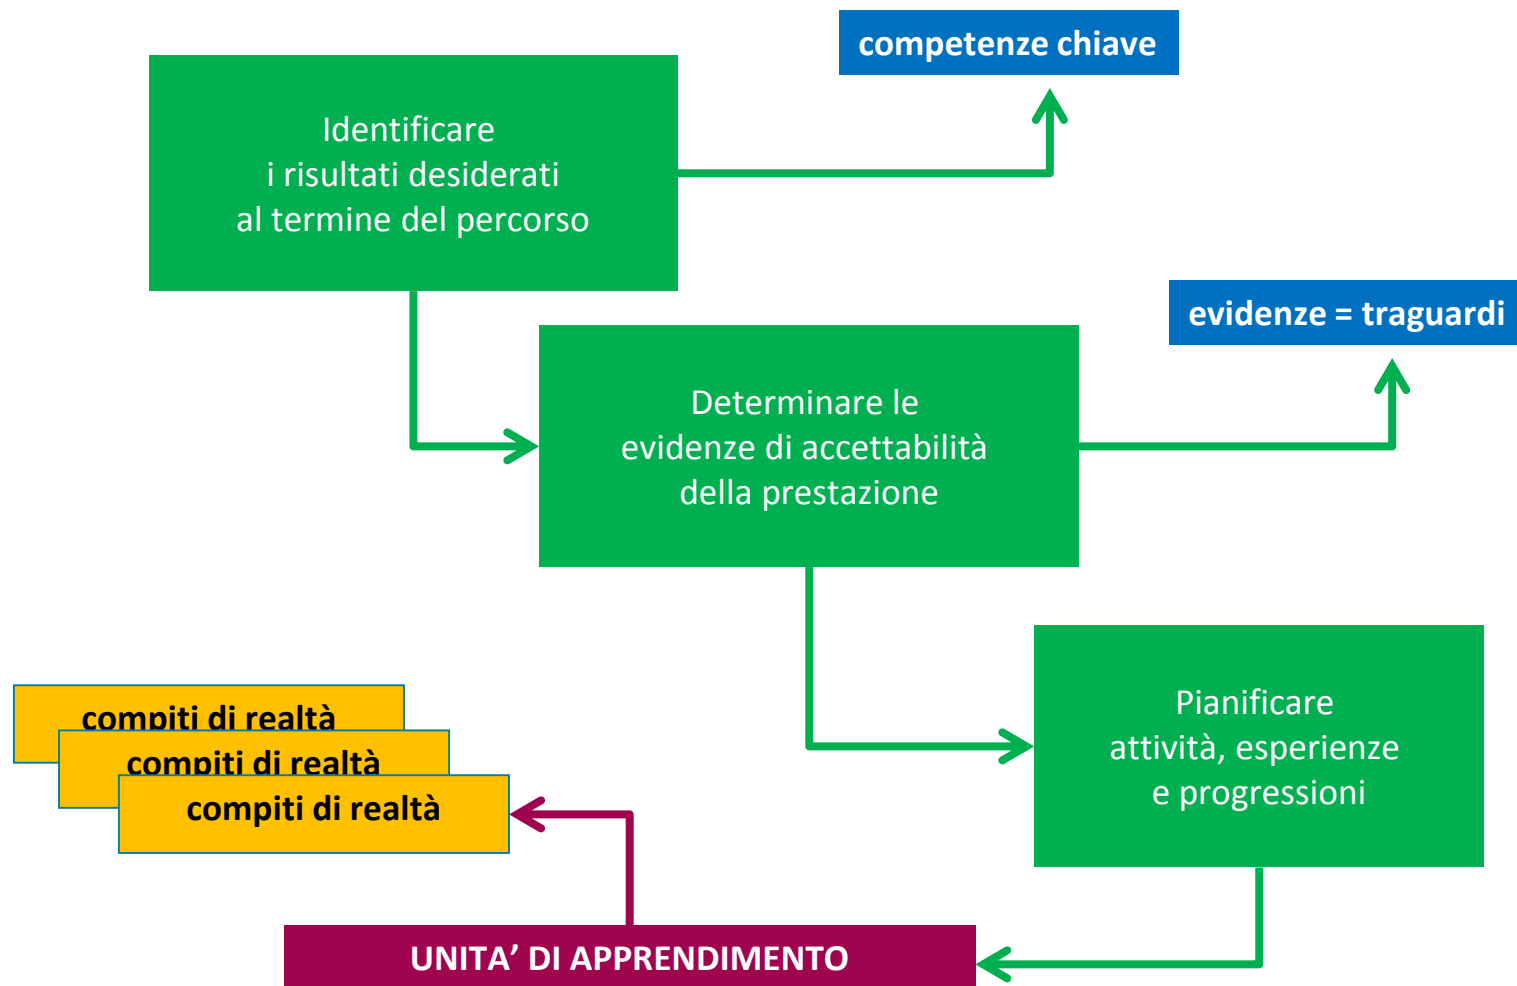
competenze chiave

Identificare i risultati desiderati al termine del percorso

evidenze = traguardi

Determinare le evidenze di accettabilità della prestazione

Pianificare attività, esperienze e progressioni

compiti di realtà

compiti di realtà

compiti di realtà

UNITA’ DI APPRENDIMENTO